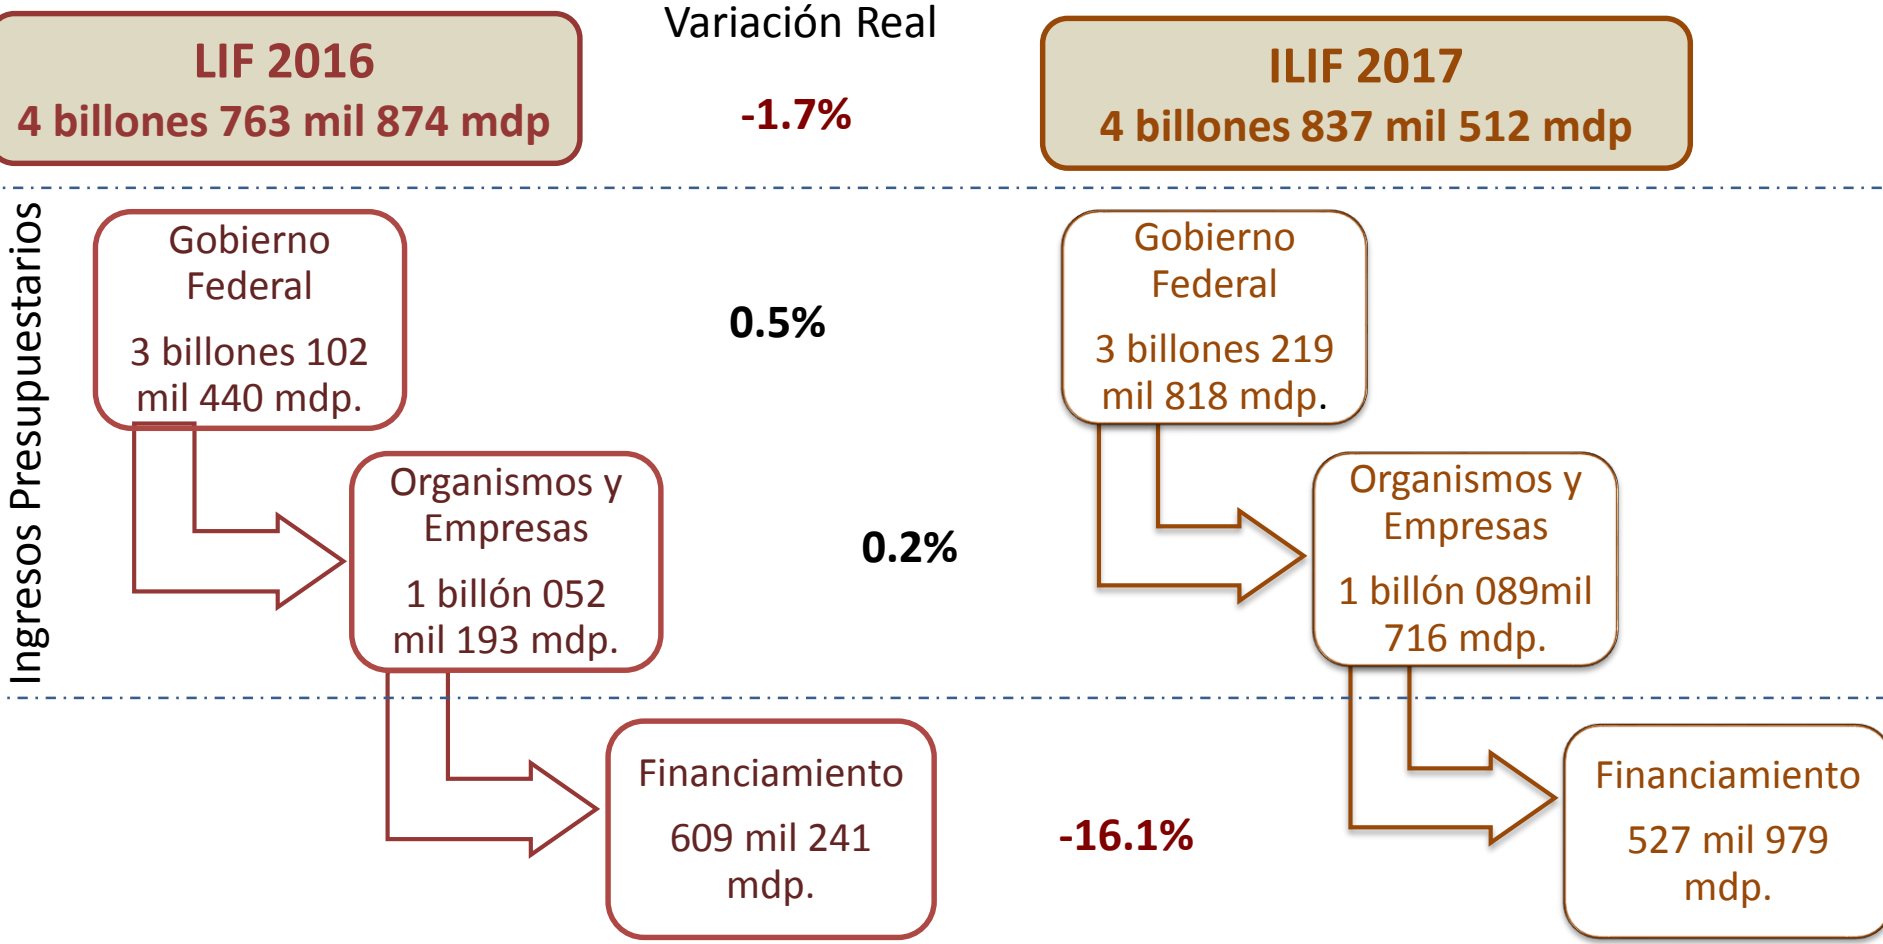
LIF 2016
4 billones 763 mil 874 mdp

Variación Real

-1.7%

ILIF 2017
4 billones 837 mil 512 mdp

Ingresos Presupuestarios

Gobierno Federal
3 billones 102 mil 440 mdp.

0.5%

Gobierno Federal
3 billones 219 mil 818 mdp.

Organismos y Empresas
1 billón 052 mil 193 mdp.

0.2%

Organismos y Empresas
1 billón 089mil 716 mdp.

Financiamiento
609 mil 241 mdp.

-16.1%

Financiamiento
527 mil 979 mdp.